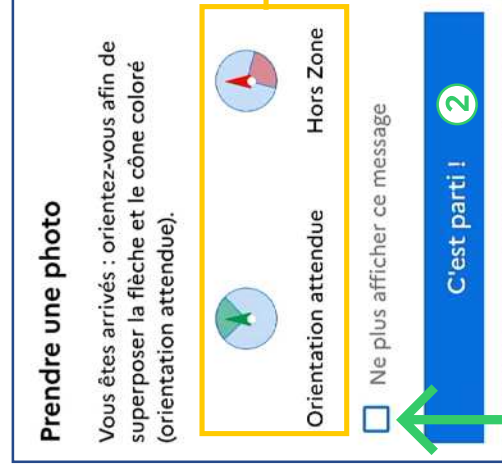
Prendre une photo

Vous êtes arrivés : orientez-vous afin de superposer la flèche et le cône coloré (orientation attendue).

Orientation attendue

Hors Zone

Ne plus afficher ce message

2

C'est parti !